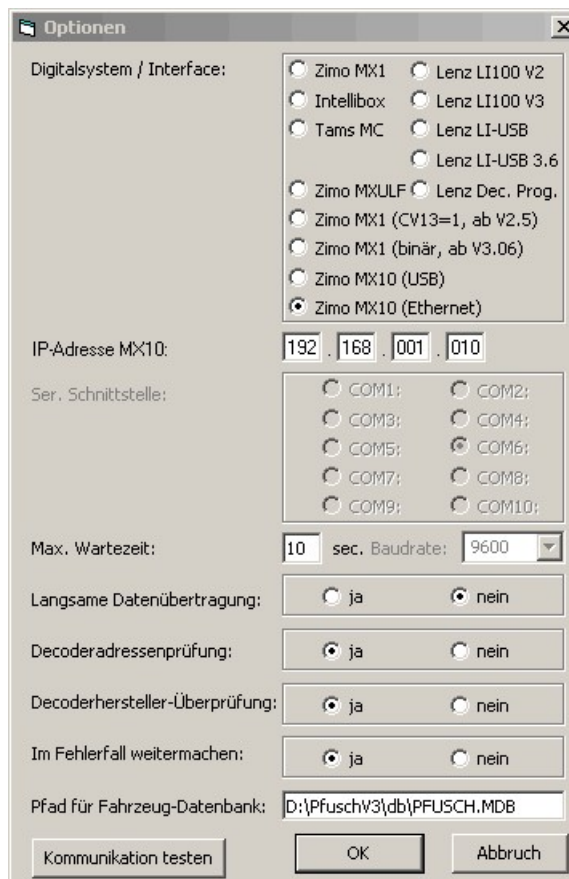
Optionen

Digitalsystem / Interface:
Zimo MX1
Lenz LI100 V2
Intellibox
Lenz LI100 V3
Tams MC
Lenz LI-USB
Lenz LI-USB 3.6
Zimo MXULF
Lenz Dec. Prog.
Zimo MX1 (CV13=1, ab V2.5)
Zimo MX1 (binär, ab V3.06)
Zimo MX10 (USB)
Zimo MX10 (Ethernet)

IP-Adresse MX10: 192 . 168 . 001 . 010

Ser. Schnittstelle:
COM1:
COM2:
COM3:
COM4:
COM5:
COM6:
COM7:
COM8:
COM9:
COM10:

Max. Wartezeit: 10 sec. Baudrate: 9600

Langsame Datenübertragung: ja nein

Decoderadressenprüfung: ja nein

Decoderhersteller-Überprüfung: ja nein

Im Fehlerfall weitermachen: ja nein

Pfad für Fahrzeug-Datenbank: D:\PfuschV3\db\PFUSCH.MDB

Kommunikation testen
OK
Abbruch